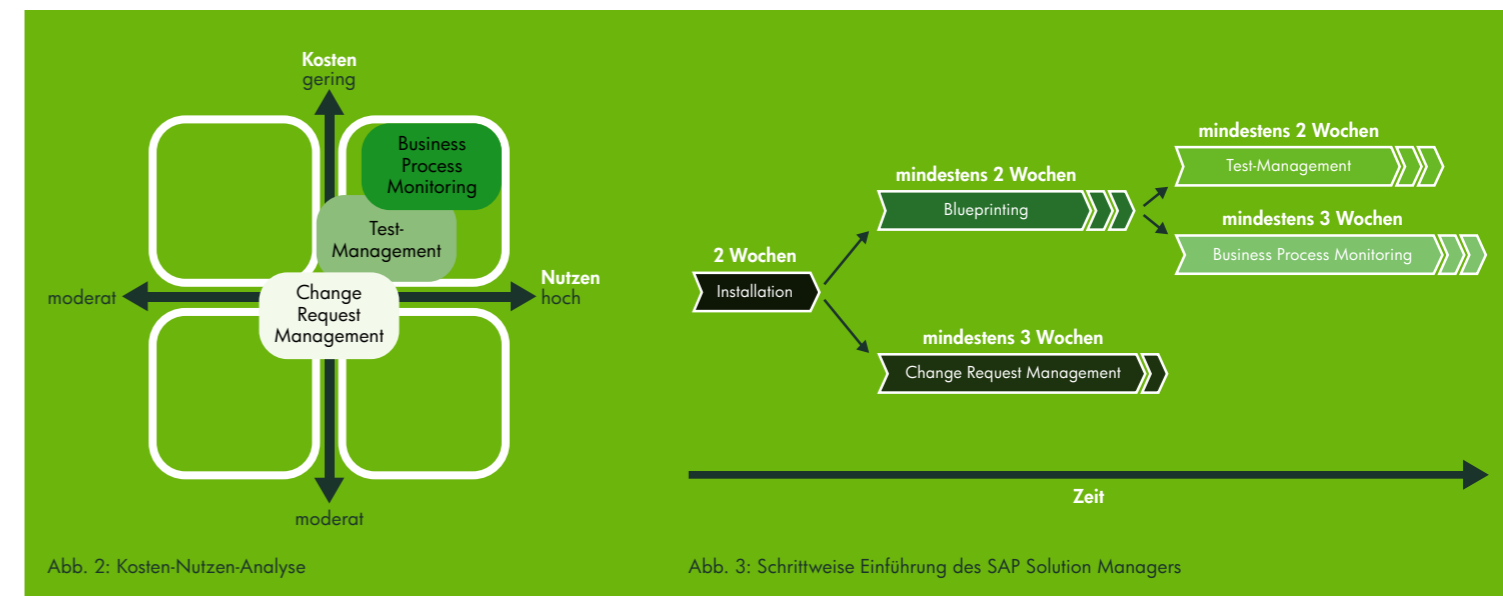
Kosten
gering

Business Process Monitoring

Test-Management

Nutzen
hoch

moderat

Change Request Management

moderat

Abb. 2: Kosten-Nutzen-Analyse

mindestens 2 Wochen
Test-Management

mindestens 2 Wochen
Blueprinting

mindestens 3 Wochen
Business Process Monitoring

2 Wochen
Installation

mindestens 3 Wochen
Change Request Management

Zeit

Abb. 3: Schrittweise Einführung des SAP Solution Managers